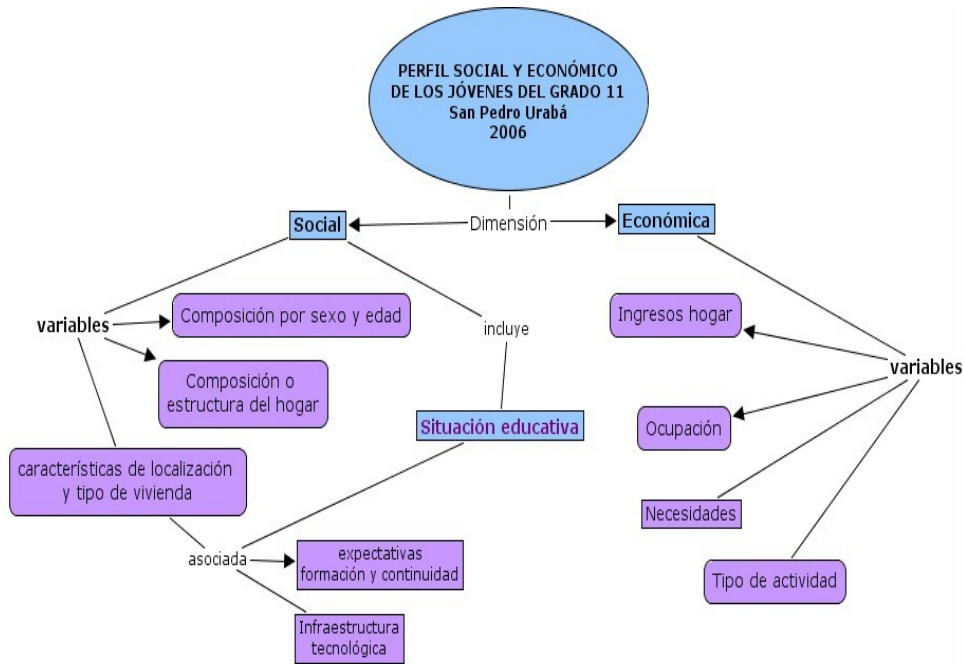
PERFIL SOCIAL Y ECONÓMICO DE LOS JÓVENES DEL GRADO 11
San Pedro Urabá
2006

Dimensión

Social

Económica

variables

Composición por sexo y edad

Composición o estructura del hogar

incluye

Situación educativa

características de localización y tipo de vivienda

asociada

expectativas formación y continuidad

Infraestructura tecnológica

Ingresos hogar

variables

Ocupación

Necesidades

Tipo de actividad